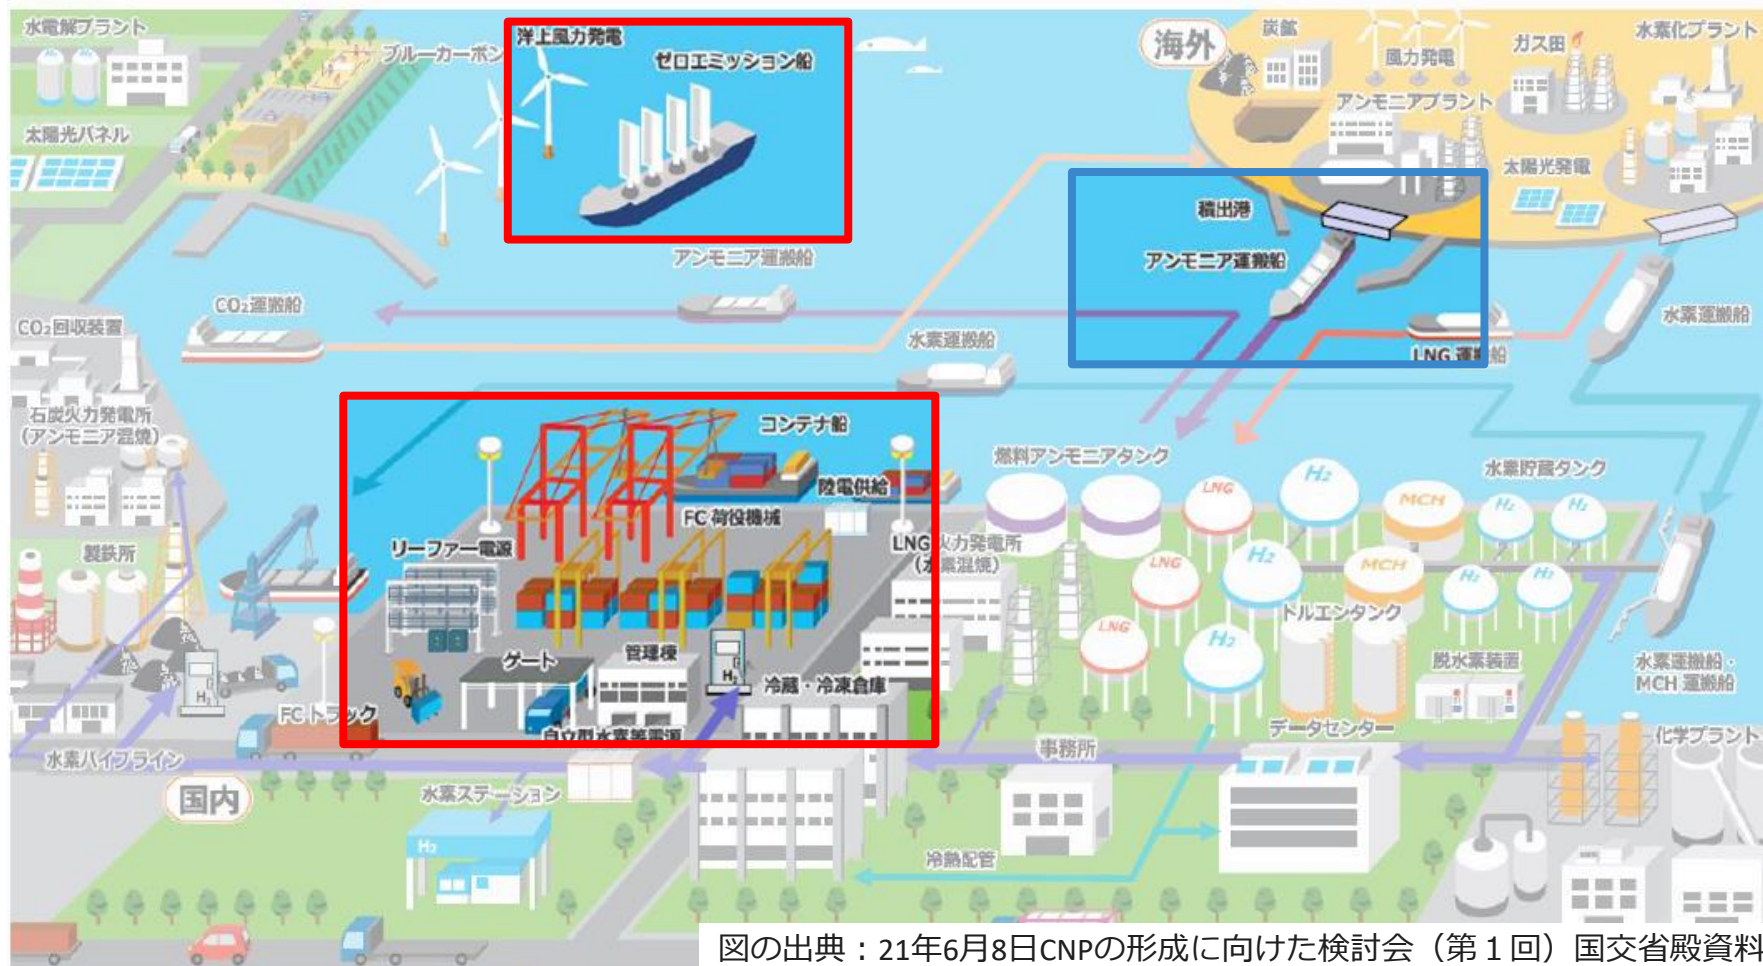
水電解プラント

ブルーカーボン

太陽光パネル

洋上風力発電

ゼロエミッション船

海外

炭鉱

風力発電

ガス田

水素化プラント

アンモニアプラント

太陽光発電

積出港

アンモニア運搬船

アンモニア運搬船

$CO_2$運搬船

$CO_2$回収装置

水素運搬船

LNG運搬船

水素運搬船

石炭火力発電所（アンモニア混焼）

コンテナ船

陸電供給

FC荷役機械

リーファー電源

LNG火力発電所（水素混焼）

燃料アンモニアタンク

水素貯蔵タンク

LNG

$H_2$

MCH

$H_2$

$H_2$

LNG

$H_2$

MCH

$H_2$

$H_2$

LNG

$H_2$

トルエンタンク

脱水素装置

水素運搬船・MCH運搬船

製鉄所

ゲート

管理棟

冷蔵・冷凍倉庫

$H_2$

$H_2$

FCトラック

自立型水素等電源

データセンター

化学プラント

水素パイプライン

事務所

国内

水素ステーション

$H_2$

冷熱配管

図の出典：21年6月8日CNPの形成に向けた検討会（第１回）国交省殿資料